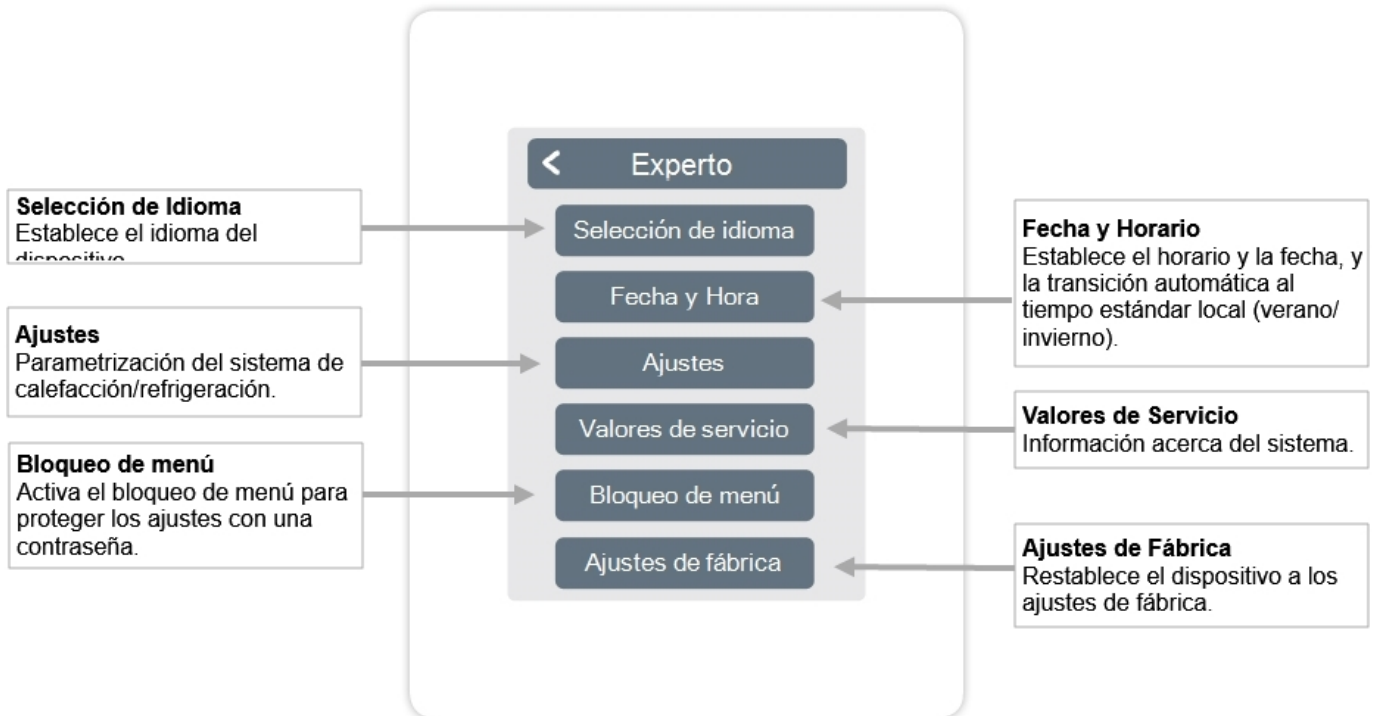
Experto

Selección de idioma

Fecha y Hora

Ajustes

Valores de servicio

Bloqueo de menú

Ajustes de fábrica

**Selección de Idioma**
Establece el idioma del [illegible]

**Ajustes**
Parametrización del sistema de calefacción/refrigeración.

**Bloqueo de menú**
Activa el bloqueo de menú para proteger los ajustes con una contraseña.

**Fecha y Horario**
Establece el horario y la fecha, y la transición automática al tiempo estándar local (verano/ invierno).

**Valores de Servicio**
Información acerca del sistema.

**Ajustes de Fábrica**
Restablece el dispositivo a los ajustes de fábrica.